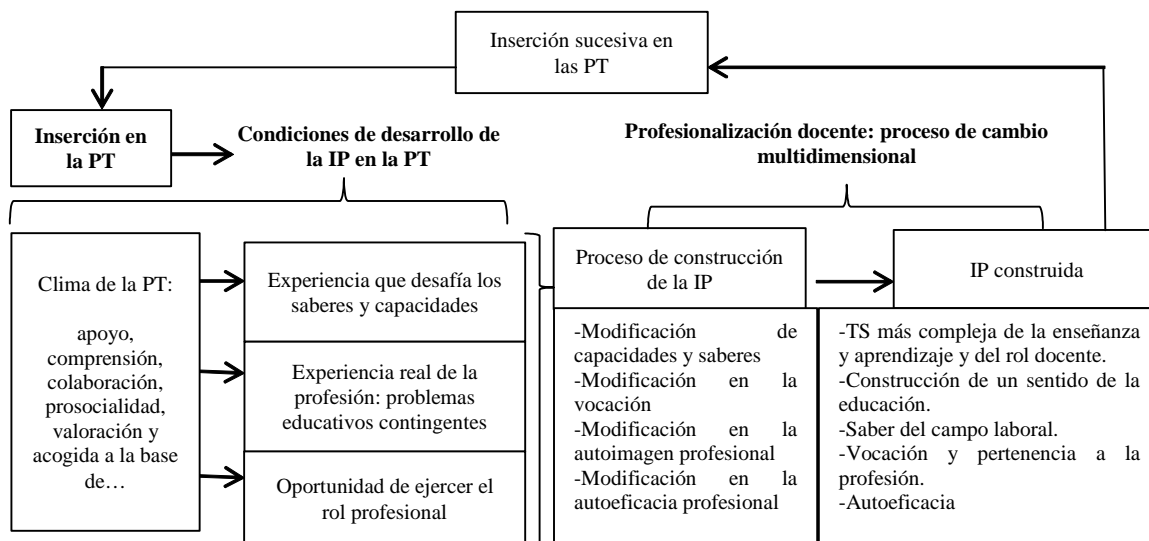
Inserción sucesiva en las PT

**Inserción en la PT**

**Condiciones de desarrollo de la IP en la PT**

**Profesionalización docente: proceso de cambio multidimensional**

Clima de la PT:

apoyo, comprensión, colaboración, prosocialidad, valoración y acogida a la base de…

Experiencia que desafía los saberes y capacidades

Experiencia real de la profesión: problemas educativos contingentes

Oportunidad de ejercer el rol profesional

Proceso de construcción de la IP

-Modificación de capacidades y saberes
-Modificación en la vocación
-Modificación en la autoimagen profesional
-Modificación en la autoeficacia profesional

IP construida

-TS más compleja de la enseñanza y aprendizaje y del rol docente.
-Construcción de un sentido de la educación.
-Saber del campo laboral.
-Vocación y pertenencia a la profesión.
-Autoeficacia